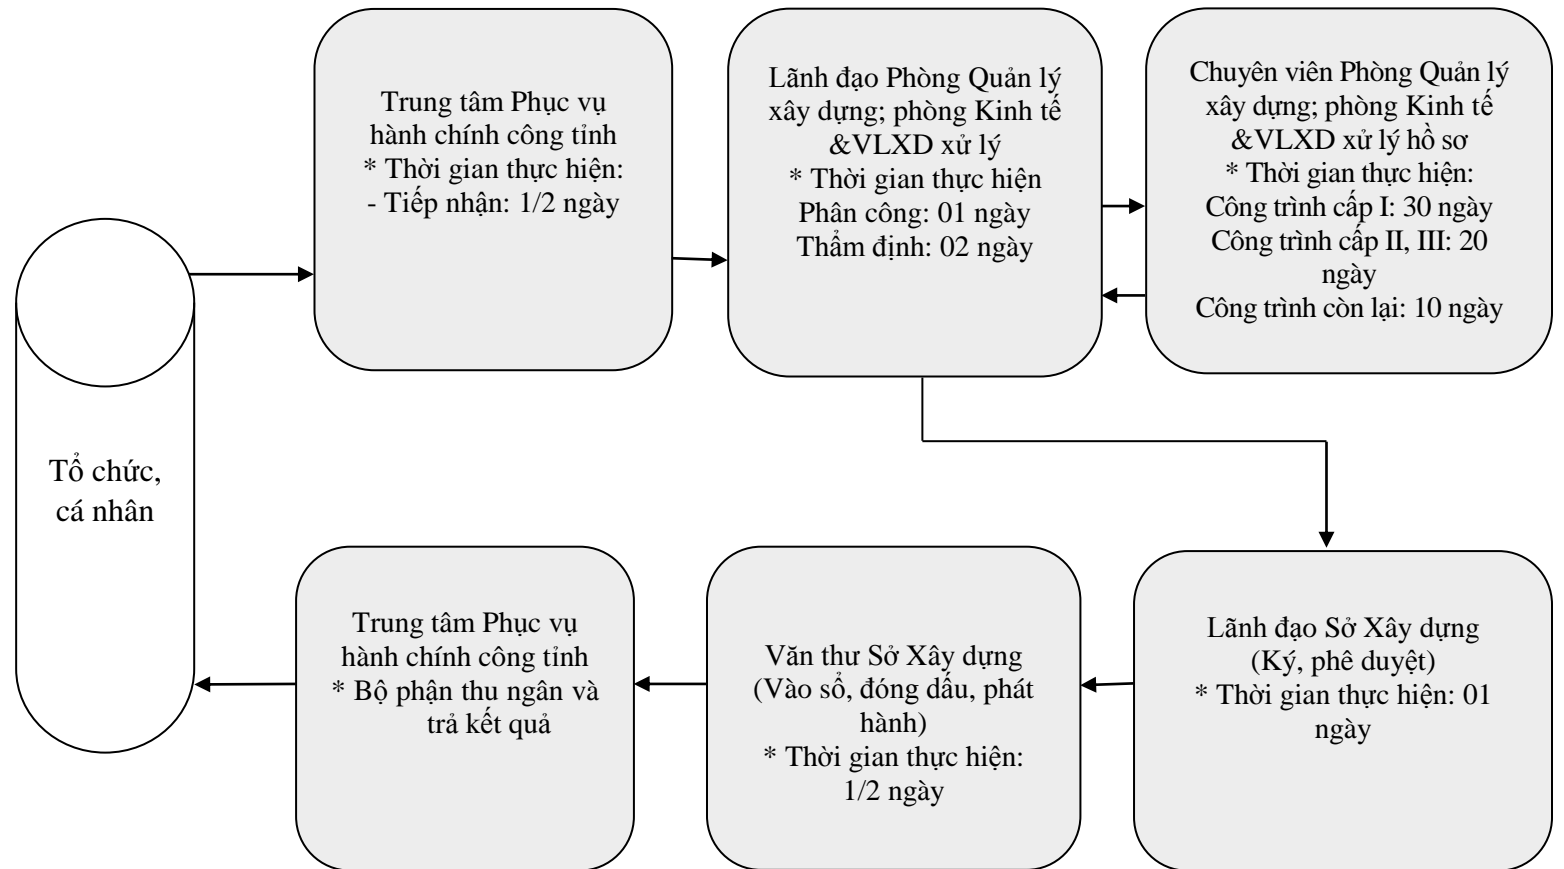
Tổ chức, cá nhân

Trung tâm Phục vụ hành chính công tỉnh
* Thời gian thực hiện:
- Tiếp nhận: 1/2 ngày

Lãnh đạo Phòng Quản lý xây dựng; phòng Kinh tế &VLXD xử lý
* Thời gian thực hiện
Phân công: 01 ngày
Thẩm định: 02 ngày

Chuyên viên Phòng Quản lý xây dựng; phòng Kinh tế &VLXD xử lý hồ sơ
* Thời gian thực hiện:
Công trình cấp I: 30 ngày
Công trình cấp II, III: 20 ngày
Công trình còn lại: 10 ngày

Lãnh đạo Sở Xây dựng
(Ký, phê duyệt)
* Thời gian thực hiện: 01 ngày

Văn thư Sở Xây dựng
(Vào sổ, đóng dấu, phát hành)
* Thời gian thực hiện: 1/2 ngày

Trung tâm Phục vụ hành chính công tỉnh
* Bộ phận thu ngân và trả kết quả